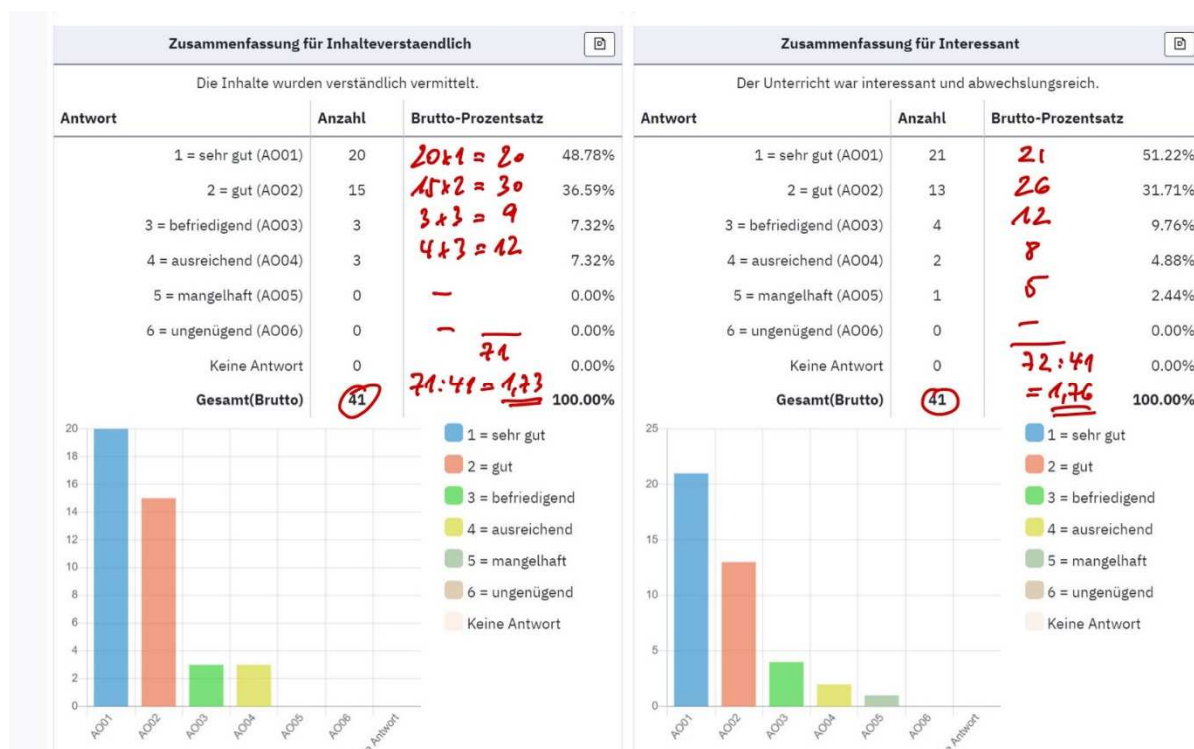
Zusammenfassung für Inhalteverstaendlich

Die Inhalte wurden verständlich vermittelt.

| Antwort | Anzahl | Brutto-Prozentsatz | |
|---|---|---|---|
| 1 = sehr gut (AO01) | 20 | $20 \times 1 = 20$ | 48.78% |
| 2 = gut (AO02) | 15 | $15 \times 2 = 30$ | 36.59% |
| 3 = befriedigend (AO03) | 3 | $3 \times 3 = 9$ | 7.32% |
| 4 = ausreichend (AO04) | 3 | $4 \times 3 = 12$ | 7.32% |
| 5 = mangelhaft (AO05) | 0 | – | 0.00% |
| 6 = ungenügend (AO06) | 0 | – | 0.00% |
| Keine Antwort | 0 | 71 | 0.00% |
| Gesamt(Brutto) | 41 | $71 : 41 = 1,73$ | 100.00% |

20
18
16
14
12
10
8
6
4
2
0
AO01 AO02 AO03 AO04 AO05 AO06 Keine Antwort

1 = sehr gut
2 = gut
3 = befriedigend
4 = ausreichend
5 = mangelhaft
6 = ungenügend
Keine Antwort

Zusammenfassung für Interessant

Der Unterricht war interessant und abwechslungsreich.

| Antwort | Anzahl | Brutto-Prozentsatz | |
|---|---|---|---|
| 1 = sehr gut (AO01) | 21 | 21 | 51.22% |
| 2 = gut (AO02) | 13 | 26 | 31.71% |
| 3 = befriedigend (AO03) | 4 | 12 | 9.76% |
| 4 = ausreichend (AO04) | 2 | 8 | 4.88% |
| 5 = mangelhaft (AO05) | 1 | 5 | 2.44% |
| 6 = ungenügend (AO06) | 0 | – | 0.00% |
| Keine Antwort | 0 | $72 : 41$ | 0.00% |
| Gesamt(Brutto) | 41 | $= 1,76$ | 100.00% |

25
20
15
10
5
0
AO01 AO02 AO03 AO04 AO05 AO06 Keine Antwort

1 = sehr gut
2 = gut
3 = befriedigend
4 = ausreichend
5 = mangelhaft
6 = ungenügend
Keine Antwort